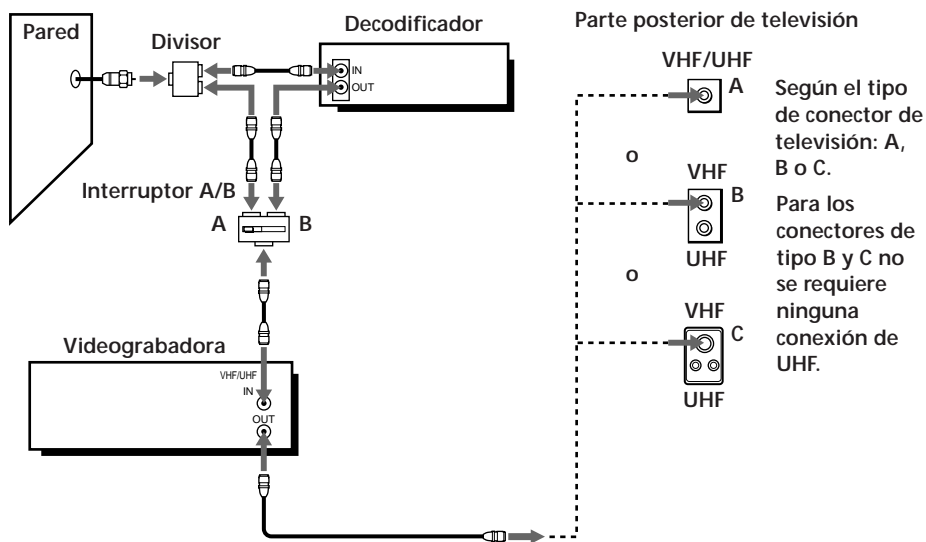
Pared

Divisor

Decodificador

IN

OUT

Interruptor A/B

A

B

Videograbadora

VHF/UHF

IN

OUT

Parte posterior de televisión

VHF/UHF

A

o

VHF

B

UHF

o

VHF

C

UHF

Según el tipo de conector de televisión: A, B o C.

Para los conectores de tipo B y C no se requiere ninguna conexión de UHF.